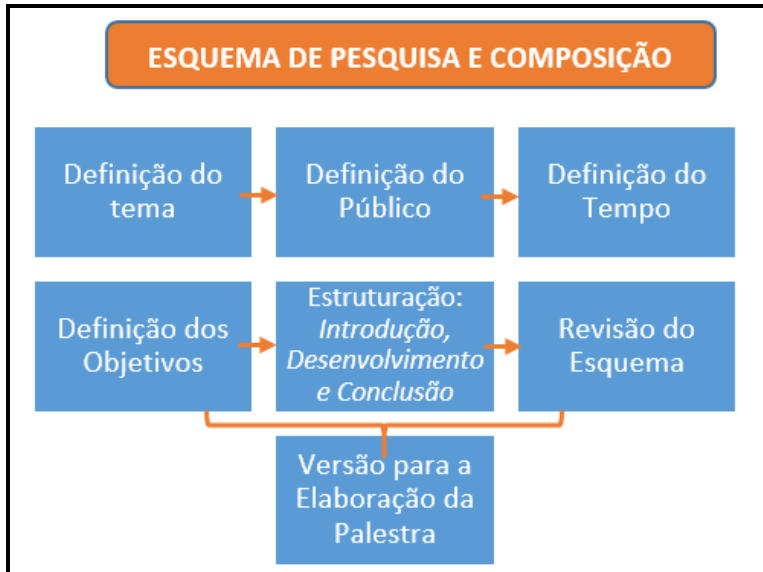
ESQUEMA DE PESQUISA E COMPOSIÇÃO

Definição do tema

Definição do Público

Definição do Tempo

Definição dos Objetivos

Estruturação: *Introdução, Desenvolvimento e Conclusão*

Revisão do Esquema

Versão para a Elaboração da Palestra